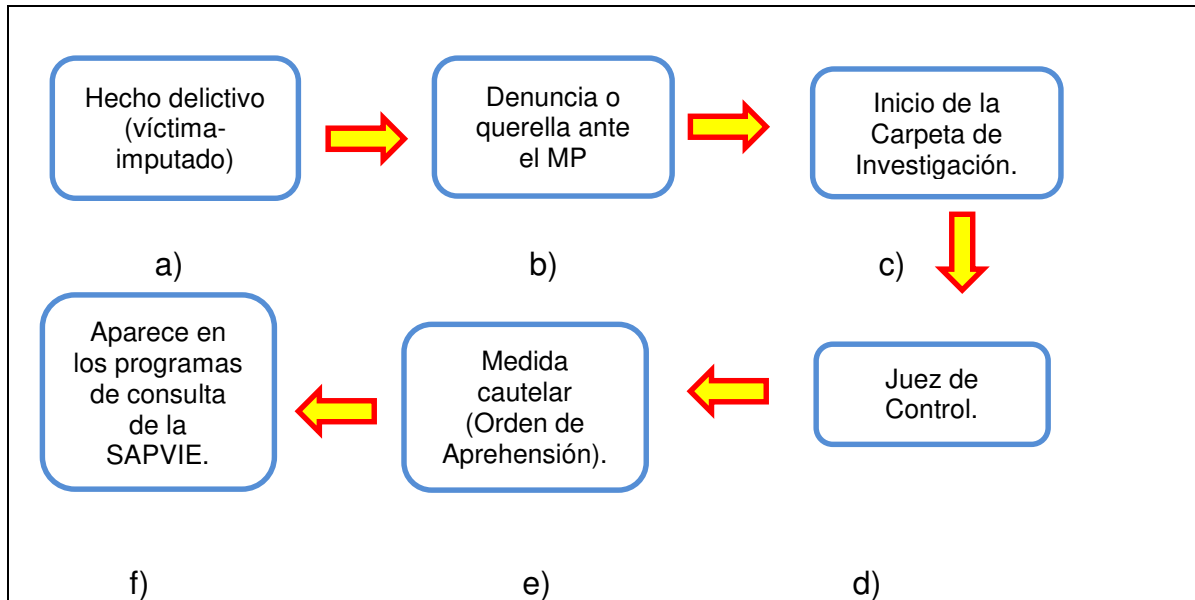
Hecho delictivo (víctima-imputado)

a)

Denuncia o querella ante el MP

b)

Inicio de la Carpeta de Investigación.

c)

Juez de Control.

d)

Medida cautelar (Orden de Aprehensión).

e)

Aparece en los programas de consulta de la SAPVIE.

f)